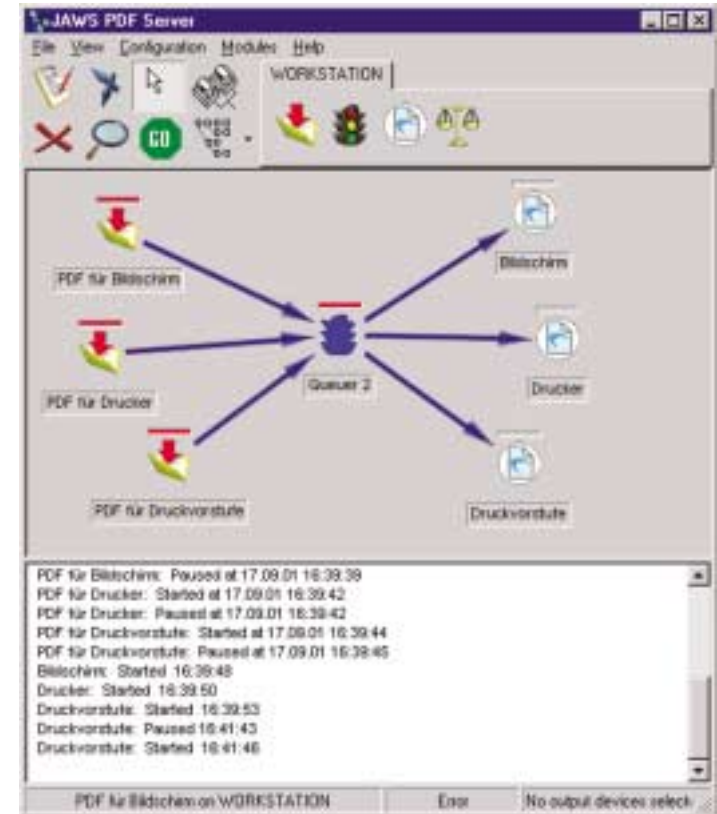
JAWS PDF Server

File View Configuration Modules Help

WORKSTATION

GO

PDF für Bildschirm

PDF für Drucker

PDF für Druckvorstufe

Queuer 2

Bildschirm

Drucker

Druckvorstufe

PDF für Bildschirm: Paused at 17.09.01 16:39:39
PDF für Drucker: Started at 17.09.01 16:39:42
PDF für Drucker: Paused at 17.09.01 16:39:42
PDF für Druckvorstufe: Started at 17.09.01 16:39:44
PDF für Druckvorstufe: Paused at 17.09.01 16:39:45
Bildschirm: Started 16:39:48
Drucker: Started 16:39:50
Druckvorstufe: Started 16:39:53
Druckvorstufe: Paused 16:41:43
Druckvorstufe: Started 16:41:46

PDF für Bildschirm on WORKSTATION | Error | No output devices select